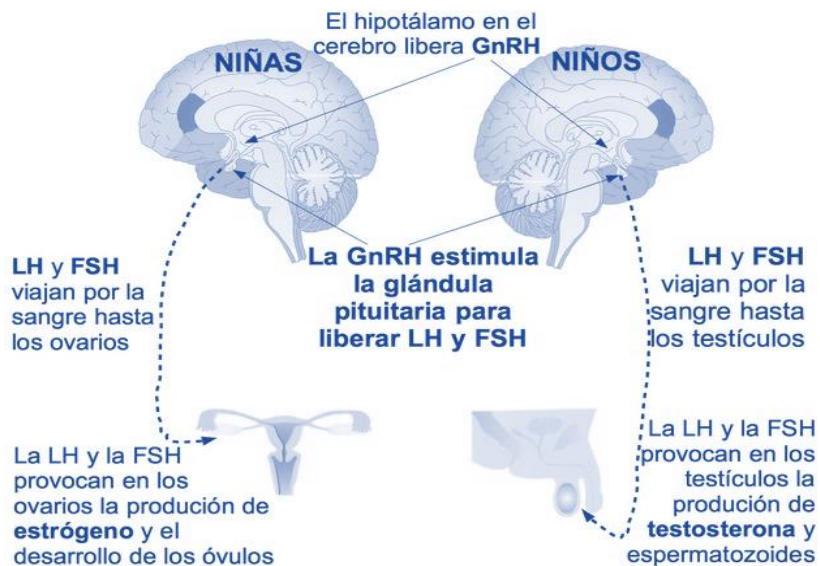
El hipotálamo en el cerebro libera **GnRH**

NIÑAS

NIÑOS

La GnRH estimula la glándula pituitaria para liberar LH y FSH

**LH** y **FSH** viajan por la sangre hasta los ovarios

**LH** y **FSH** viajan por la sangre hasta los testículos

La LH y la FSH provocan en los ovarios la produción de **estrógeno** y el desarrollo de los óvulos

La LH y la FSH provocan en los testículos la produción de **testosterona** y espermatozoides